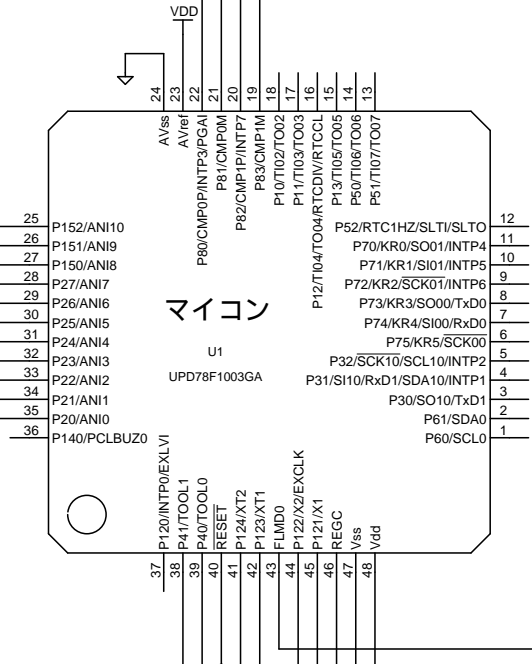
VDD

24 23 22 21 20 19 18 17 16 15 14 13

AVss
AVref
P80/CMP0P/INTP3/PGAI
P81/CMP0M
P82/CMP1P/INTP7
P83/CMP1M
P10/TI02/TO02
P11/TI03/TO03
P12/TI04/TO04/RTCDIV/RTCCL
P13/TI05/TO05
P50/TI06/TO06
P51/TI07/TO07

25 P152/ANI10
26 P151/ANI9
27 P150/ANI8
28 P27/ANI7
29 P26/ANI6
30 P25/ANI5
31 P24/ANI4
32 P23/ANI3
33 P22/ANI2
34 P21/ANI1
35 P20/ANI0
36 P140/PCLBUZ0

マイコン

U1

UPD78F1003GA

P52/RTC1HZ/SLTI/SLTO 12
P70/KR0/SO01/INTP4 11
P71/KR1/SI01/INTP5 10
P72/KR2/$\overline{SCK01}$/INTP6 9
P73/KR3/SO00/TxD0 8
P74/KR4/SI00/RxD0 7
P75/KR5/$\overline{SCK00}$ 6
P32/$\overline{SCK10}$/SCL10/INTP2 5
P31/SI10/RxD1/SDA10/INTP1 4
P30/SO10/TxD1 3
P61/SDA0 2
P60/SCL0 1

P120/INTP0/EXLVI
P41/TOOL1
P40/TOOL0
$\overline{RESET}$
P124/XT2
P123/XT1
FLMD0
P122/X2/EXCLK
P121/X1
REGC
Vss
Vdd

37 38 39 40 41 42 43 44 45 46 47 48